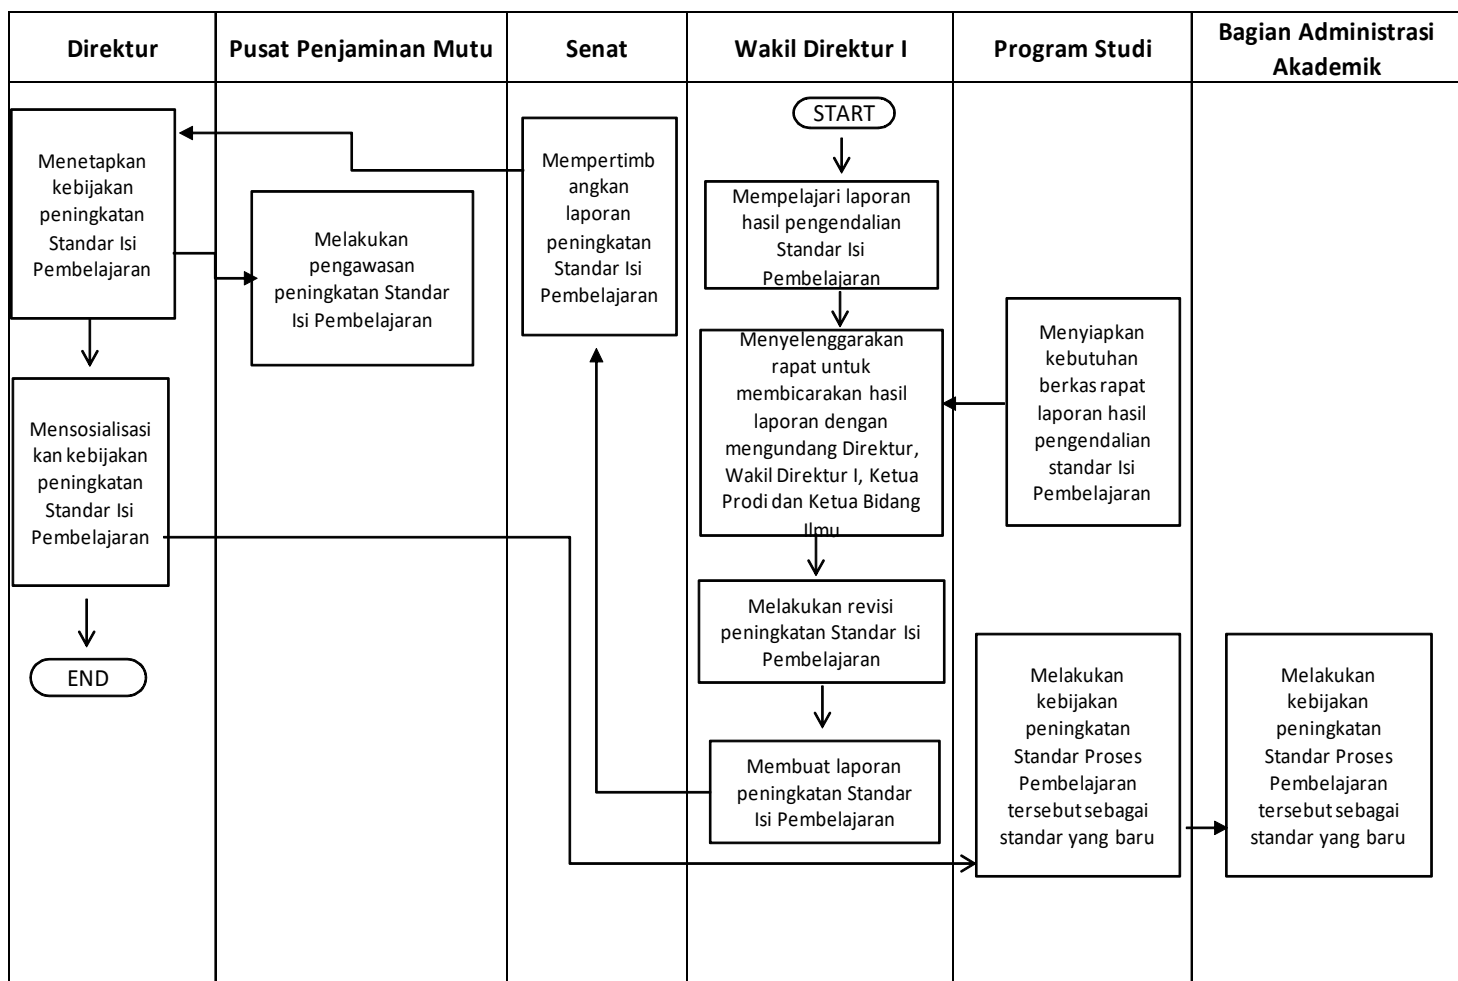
| Direktur | Pusat Penjaminan Mutu | Senat | Wakil Direktur I | Program Studi | Bagian Administrasi Akademik |
|---|---|---|---|---|---|

START

Mempelajari laporan hasil pengendalian Standar Isi Pembelajaran

Menyelenggarakan rapat untuk membicarakan hasil laporan dengan mengundang Direktur, Wakil Direktur I, Ketua Prodi dan Ketua Bidang Ilmu

Menyiapkan kebutuhan berkas rapat laporan hasil pengendalian standar Isi Pembelajaran

Melakukan revisi peningkatan Standar Isi Pembelajaran

Membuat laporan peningkatan Standar Isi Pembelajaran

Mempertimbangkan laporan peningkatan Standar Isi Pembelajaran

Menetapkan kebijakan peningkatan Standar Isi Pembelajaran

Melakukan pengawasan peningkatan Standar Isi Pembelajaran

Mensosialisasikan kebijakan peningkatan Standar Isi Pembelajaran

END

Melakukan kebijakan peningkatan Standar Proses Pembelajaran tersebut sebagai standar yang baru

Melakukan kebijakan peningkatan Standar Proses Pembelajaran tersebut sebagai standar yang baru